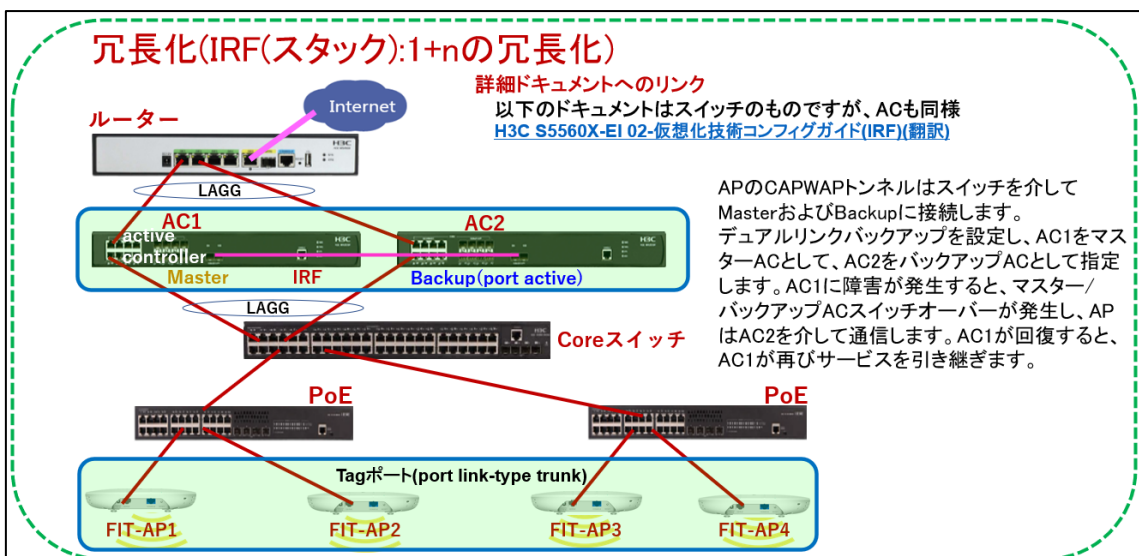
冗長化(IRF(スタック):1+nの冗長化)

詳細ドキュメントへのリンク
以下のドキュメントはスイッチのものですが、ACも同様
H3C S5560X-EI 02-仮想化技術コンフィグガイド(IRF)(翻訳)

ルーター

Internet

LAGG

AC1

active controller

Master

IRF

AC2

Backup(port active)

LAGG

Coreスイッチ

APのCAPWAPトンネルはスイッチを介してMasterおよびBackupに接続します。
デュアルリンクバックアップを設定し、AC1をマスターACとして、AC2をバックアップACとして指定します。AC1に障害が発生すると、マスター/バックアップACスイッチオーバーが発生し、APはAC2を介して通信します。AC1が回復すると、AC1が再びサービスを引き継ぎます。

PoE

PoE

Tagポート(port link-type trunk)

FIT-AP1

FIT-AP2

FIT-AP3

FIT-AP4